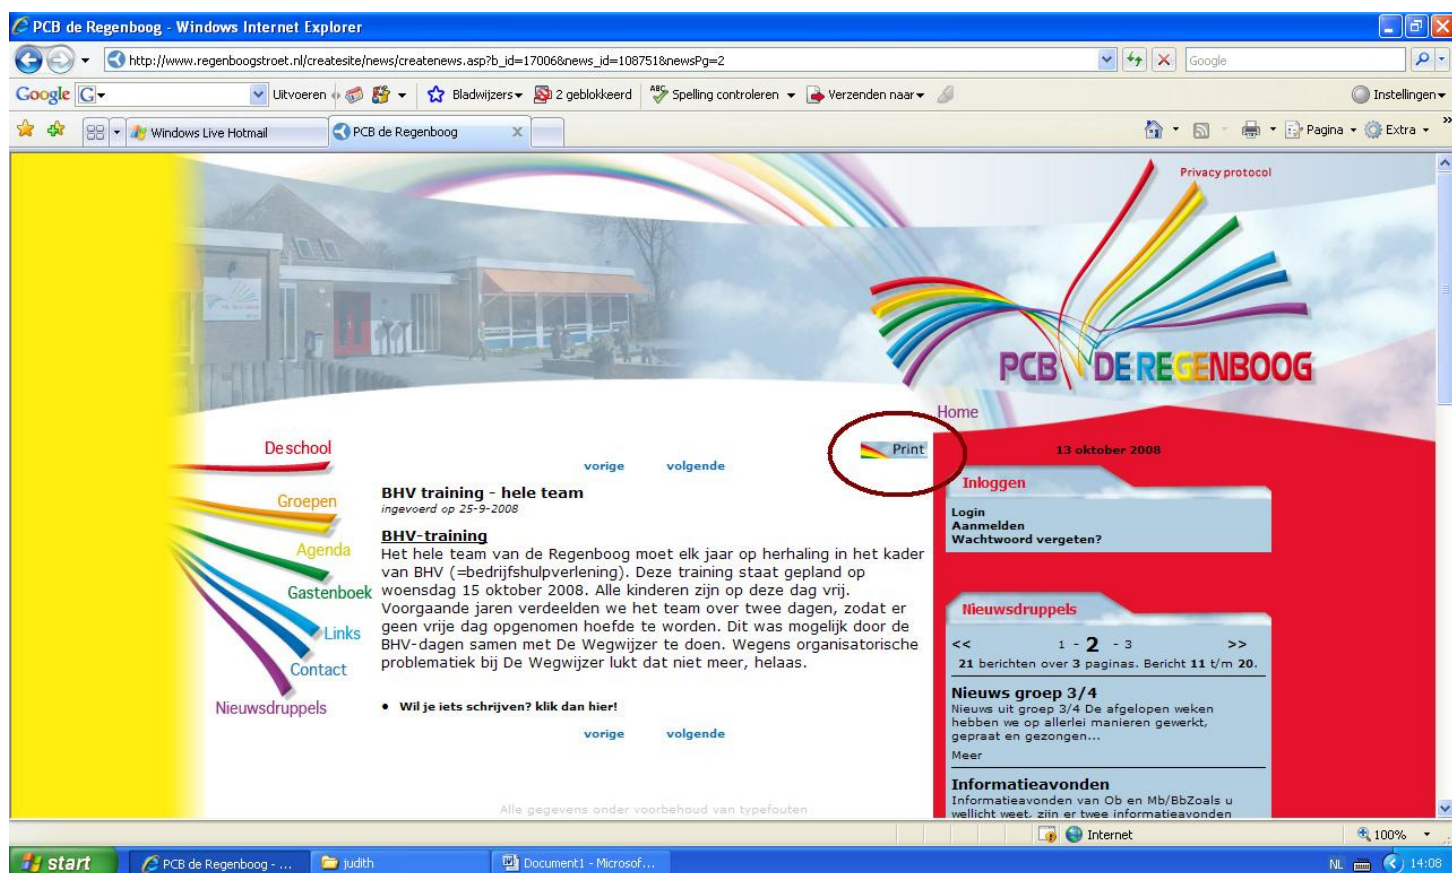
PCB de Regenboog - Windows Internet Explorer

http://www.regenboogstroet.nl/createsite/news/createnews.asp?b_id=17006&news_id=108751&newsPg=2

Google

Google G Uitvoeren Bladwijzers 2 geblokkeerd Spelling controleren Verzenden naar Instellingen

Windows Live Hotmail PCB de Regenboog

Pagina Extra

Privacy protocol

PCB DE REGENBOOG

Home

De school
Groepen
Agenda
Gastenboek
Links
Contact
Nieuwsdruppels

Print

vorige volgende

BHV training - hele team
ingevoerd op 25-9-2008

BHV-training
Het hele team van de Regenboog moet elk jaar op herhaling in het kader van BHV (=bedrijfshulpverlening). Deze training staat gepland op woensdag 15 oktober 2008. Alle kinderen zijn op deze dag vrij. Voorgaande jaren verdeelden we het team over twee dagen, zodat er geen vrije dag opgenomen hoefde te worden. Dit was mogelijk door de BHV-dagen samen met De Wegwijzer te doen. Wegens organisatorische problematiek bij De Wegwijzer lukt dat niet meer, helaas.

• Wil je iets schrijven? klik dan hier!

vorige volgende

Alle gegevens onder voorbehoud van typefouten

13 oktober 2008

Inloggen
Login
Aanmelden
Wachtwoord vergeten?

Nieuwsdruppels
<< 1 - 2 - 3 >>
21 berichten over 3 paginas. Bericht 11 t/m 20.

Nieuws groep 3/4
Nieuws uit groep 3/4 De afgelopen weken hebben we op allerlei manieren gewerkt, gepraat en gezongen...
Meer

Informatieavonden
Informatieavonden van Ob en Mb/BbZoals u wellicht weet, zijn er twee informatieavonden

Internet 100%

start PCB de Regenboog - ... judith Document1 - Microsof... NL 14:08